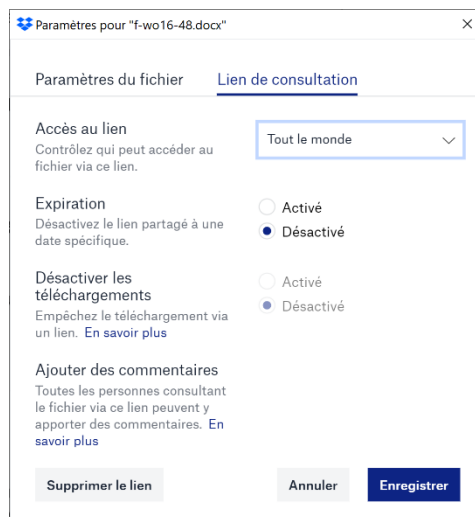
Paramètres pour "f-wo16-48.docx"

Paramètres du fichier

Lien de consultation

Accès au lien
Contrôlez qui peut accéder au fichier via ce lien.

Tout le monde

Expiration
Désactivez le lien partagé à une date spécifique.

Activé
Désactivé

Désactiver les téléchargements
Empêchez le téléchargement via un lien. En savoir plus

Activé
Désactivé

Ajouter des commentaires
Toutes les personnes consultant le fichier via ce lien peuvent y apporter des commentaires. En savoir plus

Supprimer le lien

Annuler

Enregistrer